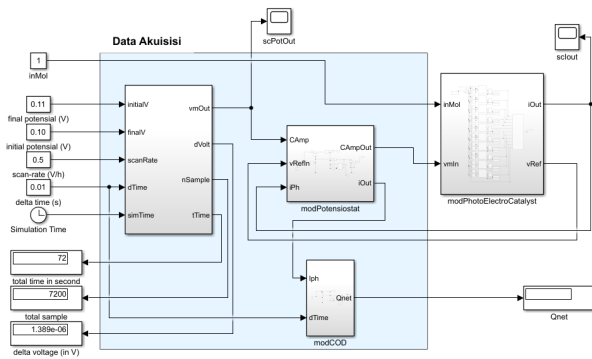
scPotOut

Data Akuisisi

sclout

1
inMol

0.11
final potensial (V)

0.10
initial potensial (V)

0.5
scan-rate (V/h)

0.01
delta time (s)

Simulation Time

initialV
finalV
scanRate
dTime
simTime
vmOut
dVolt
nSample
tTime

CAmp
vRefIn
iPh
CAmpOut
iOut
modPotensiostat

inMol
vmIn
iOut
vRef
modPhotoElectroCatalyst

72
total time in second

7200
total sample

1.389e-06
delta voltage (in V)

Iph
dTime
Qnet
modCOD

Qnet